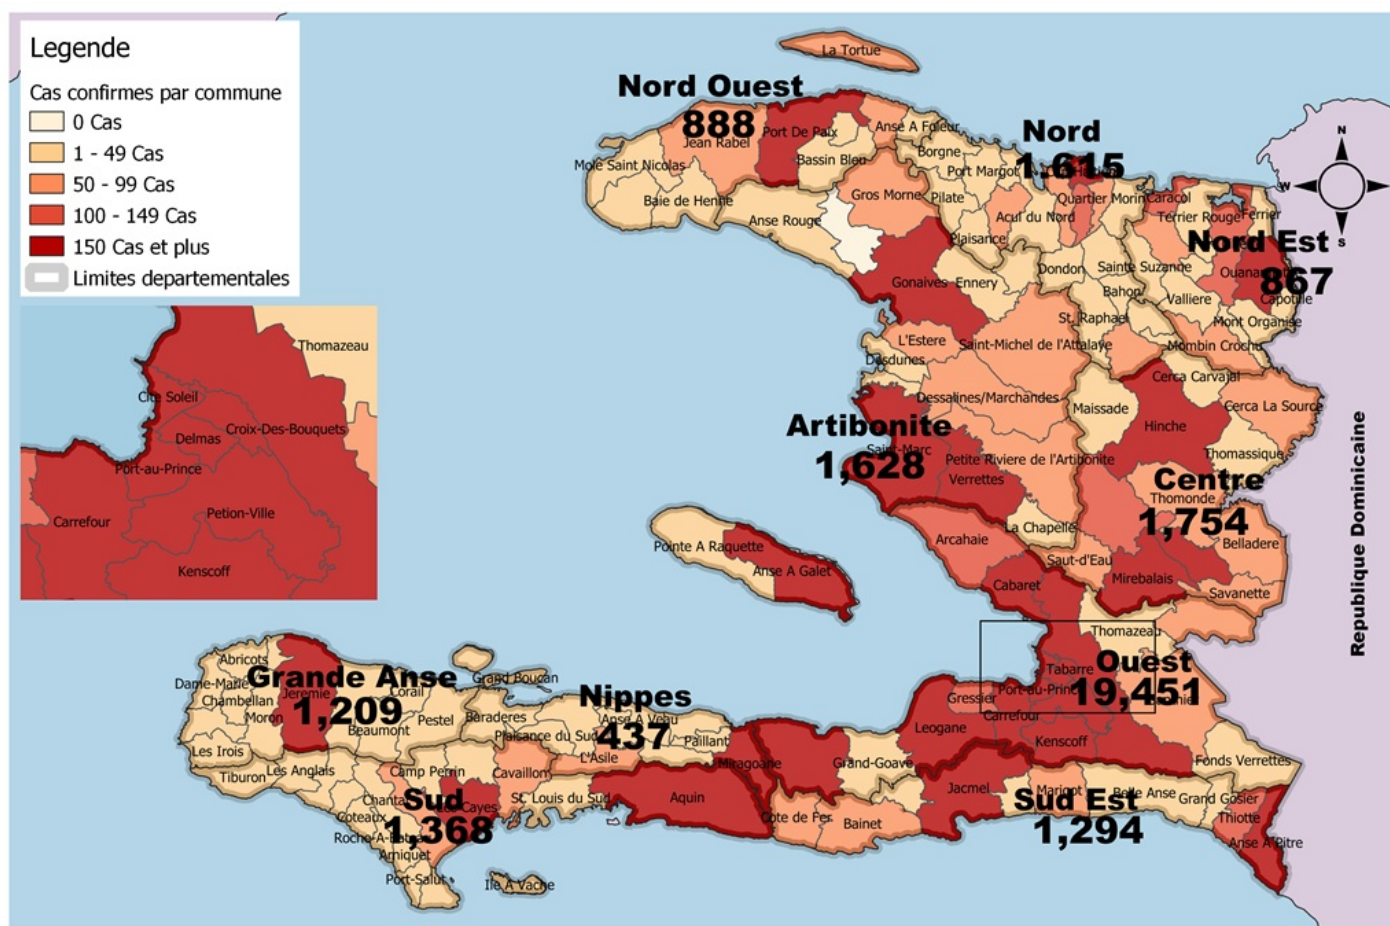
Legende

Cas confirmes par commune

0 Cas

1 - 49 Cas

50 - 99 Cas

100 - 149 Cas

150 Cas et plus

Limites departementales

Thomazeau
Cite Soleil
Delmas
Croix-Des-Bouquets
Port-au-Prince
Carrefour
Petion-Ville
Kenscoff

La Tortue

Nord Ouest
888
Jean Rabel
Port De Paix
Mole Saint Nicolas
Bassin Bleu
Baie de Henne
Anse Rouge
Anse A Foleur
Gros Morne

Nord
1,615
Borgne
Port Margot
Pilate
Quartier Morin
Caracol
Acul du Nord
Plaisance
Terrier Rouge
Ferrier

N
W
S

Nord Est
867
Ouanaminthe
Capotille
Dondon
Sainte Suzanne
Bahon
Valliere
Mont Organise
Mombin Crochu
Gonaives
Ennery
St. Raphael
Saint-Michel de l'Attalaye
L'Estere
Desdunes
Cerca Carvajal
Dessalines/Marchandes
Maissade
Cerca La Source
Hinche

Artibonite
1,628
Saint-Marc
Petite Riviere de l'Artibonite
Verrettes
Thomassique

Centre
Thomonde
1,754
La Chapelle
Arcahaie
Belladere
Saut-d'Eau
Mirebalais
Savanette
Cabaret

Republique Dominicaine

Pointe A Raquette
Anse A Galet

Thomazeau
Tabarre
Ouest
19,451
Gressier
Port-au-Prince
Carrefour
Leogane
Kenscoff

Abricots
Dame-Marie
Chambellan
Grande Anse
Jeremie
Corail
1,209
Moron
Beaumont
Pestel
Grand Boucan
Les Irois
Tiburon
Les Anglais

Nippes
437
Baraderes
Anse A Veau
Plaisance du Sud
Paillant
L'Asile
Miragoane
Grand-Goave
Fonds Verrettes

Camp Perrin
Cavaillon
Chantal
Sud
Cayes
Coteaux
1,368
Roche-A-Bateau
Arniquet
Port-Salut
St. Louis du Sud
Aquin
Cote de Fer
Bainet
Jacmel
Ile A Vache

Marigot
Sud Est
Belle Anse
1,294
Grand Gosier
Thiotte
Anse A Pitre